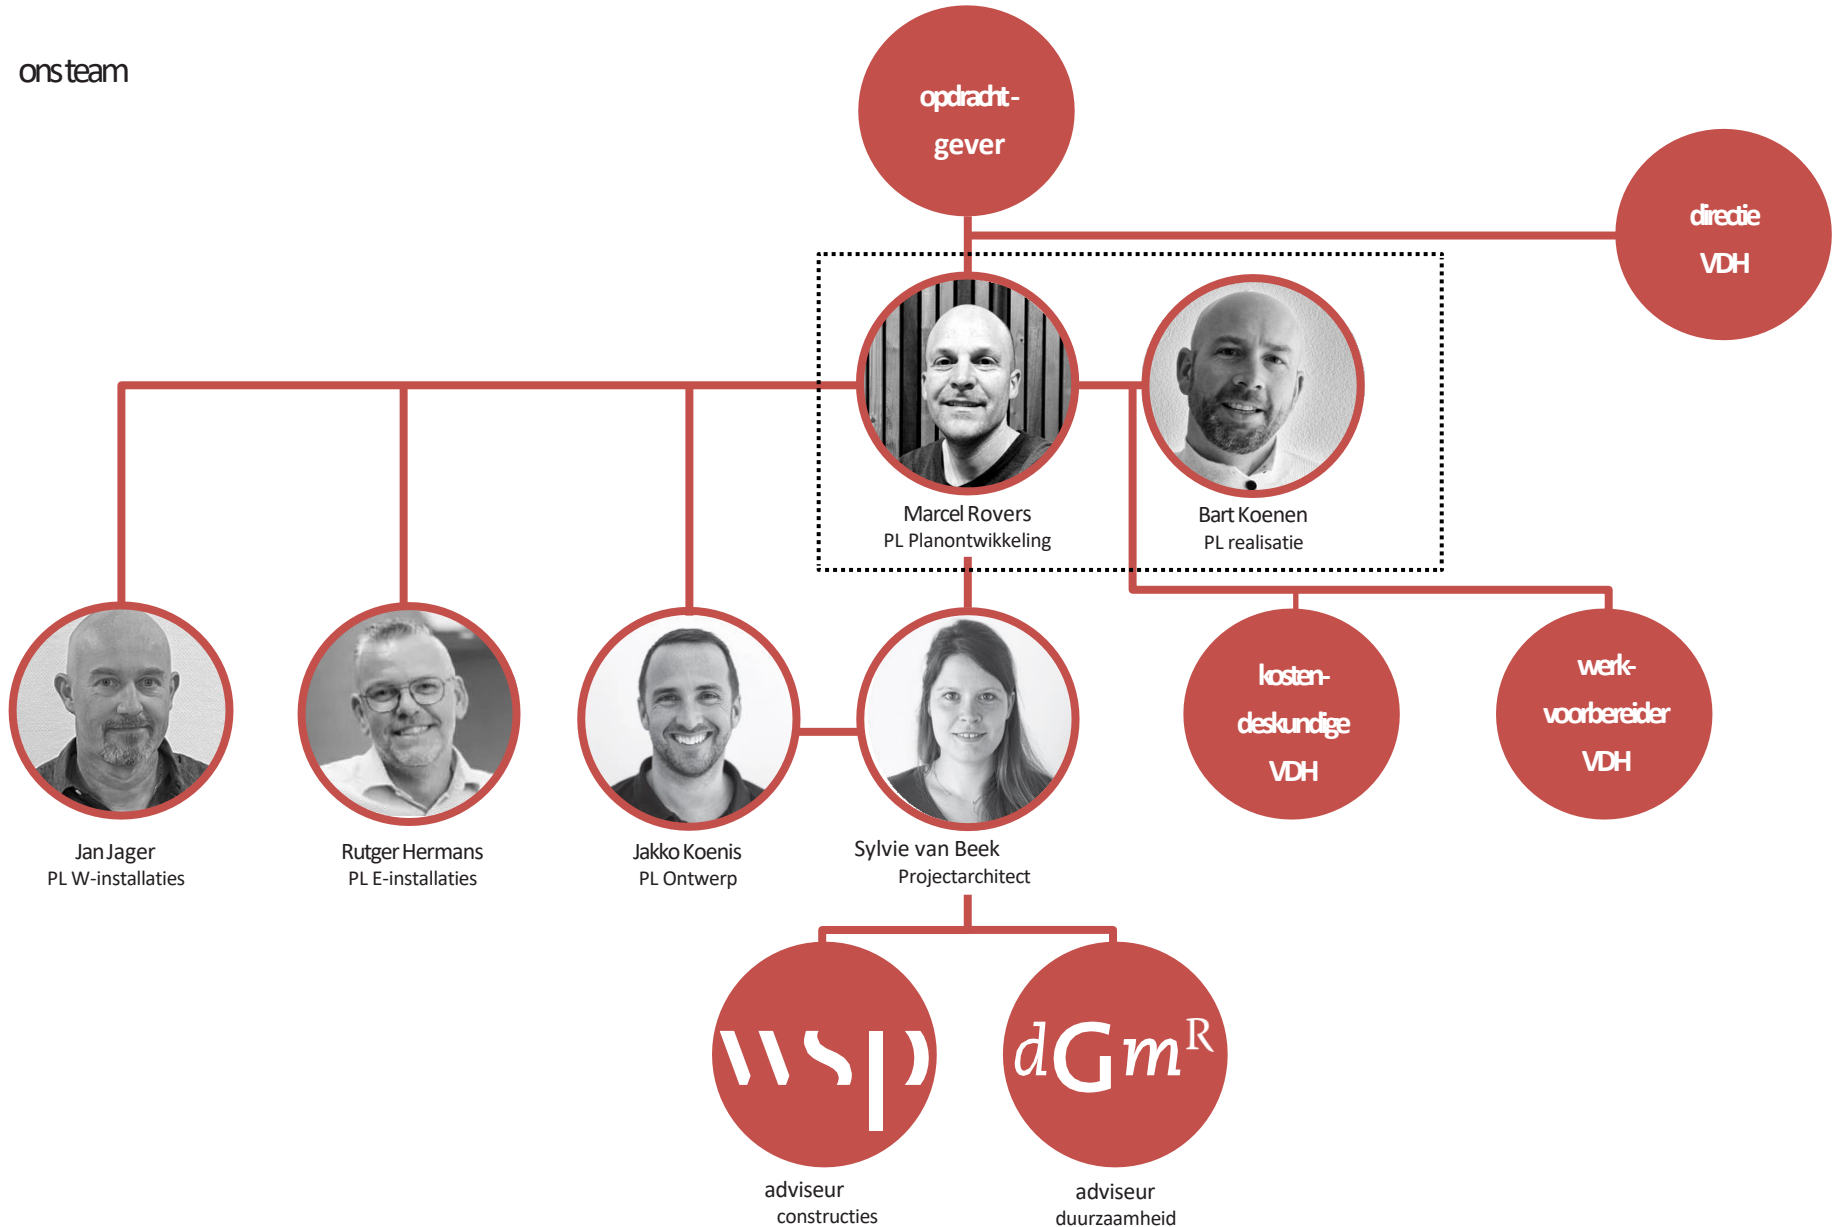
ons team

opdracht-gever

directie VDH

Marcel Rovers
PL Planontwikkeling

Bart Koenen
PL realisatie

Jan Jager
PL W-installaties

Rutger Hermans
PL E-installaties

Jakko Koenis
PL Ontwerp

Sylvie van Beek
Projectarchitect

kosten-deskundige VDH

werk-voorbereider VDH

wsp
adviseur constructies

dGmR
adviseur duurzaamheid